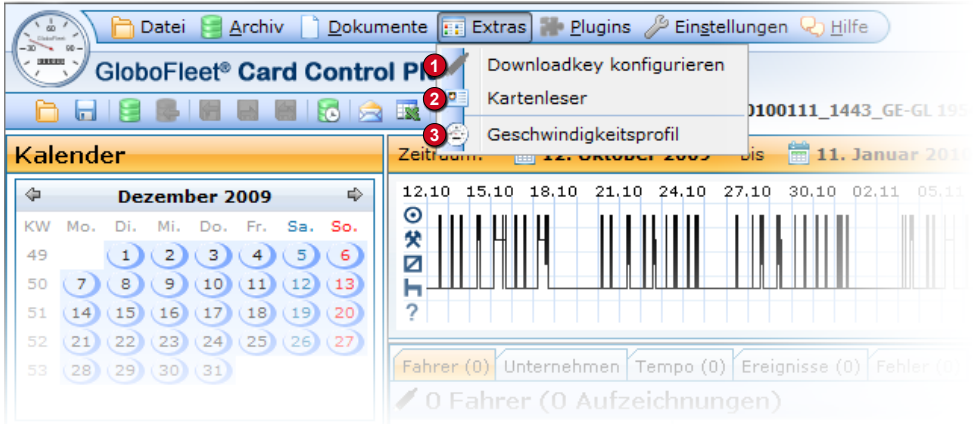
Datei Archiv Dokumente Extras Plugins Einstellungen Hilfe

GloboFleet® Card Control P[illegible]

1 Downloadkey konfigurieren
2 Kartenleser
3 Geschwindigkeitsprofil

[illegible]0100111_1443_GE-GL 19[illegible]

Kalender

Dezember 2009

| KW | Mo. | Di. | Mi. | Do. | Fr. | Sa. | So. |
|---|---|---|---|---|---|---|---|
| 49 | | 1 | 2 | 3 | 4 | 5 | 6 |
| 50 | 7 | 8 | 9 | 10 | 11 | 12 | 13 |
| 51 | 14 | 15 | 16 | 17 | 18 | 19 | 20 |
| 52 | 21 | 22 | 23 | 24 | 25 | 26 | 27 |
| 53 | 28 | 29 | 30 | 31 | | | |

Zeitraum: 12. Oktober 2009 bis 11. Januar 2010

12.10 15.10 18.10 21.10 24.10 27.10 30.10 02.11 05.11

?

Fahrer (0) Unternehmen Tempo (0) Ereignisse (0) Fehler (0)

0 Fahrer (0 Aufzeichnungen)